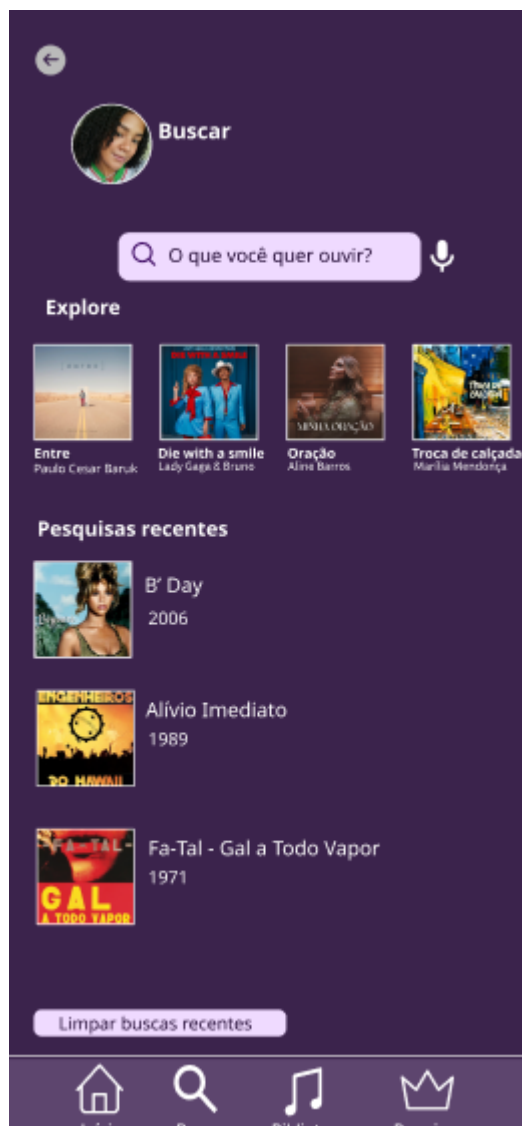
Buscar

O que você quer ouvir?

Explore

ENTRE
Entre
Paulo Cesar Baruk

DIE WITH A SMILE
Die with a smile
Lady Gaga & Bruno

MINHA ORAÇÃO
Oração
Aline Barros

TROCA DE CALÇADA
Troca de calçada
Marília Mendonça

Pesquisas recentes

B' Day
2006

ENGENHEIROS DO HAWAII
Alívio Imediato
1989

FA-TAL
GAL
A TODO VAPOR
Fa-Tal - Gal a Todo Vapor
1971

Limpar buscas recentes

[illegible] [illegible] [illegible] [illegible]